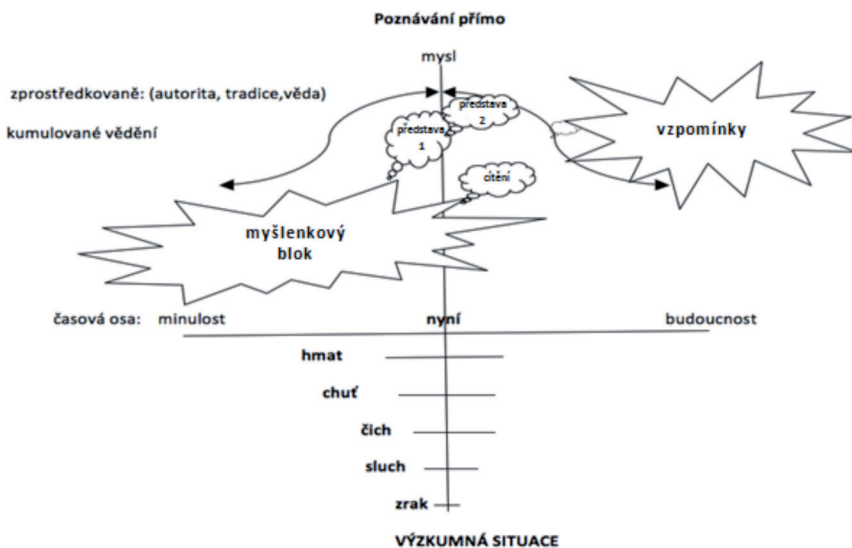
Poznávání přímo

mysl

zprostředkovaně: (autorita, tradice,věda)

kumulované vědění

představa 2

představa 1

vzpomínky

cítění

myšlenkový blok

časová osa: minulost

nyní

budoucnost

hmat

chuť

čich

sluch

zrak

VÝZKUMNÁ SITUACE